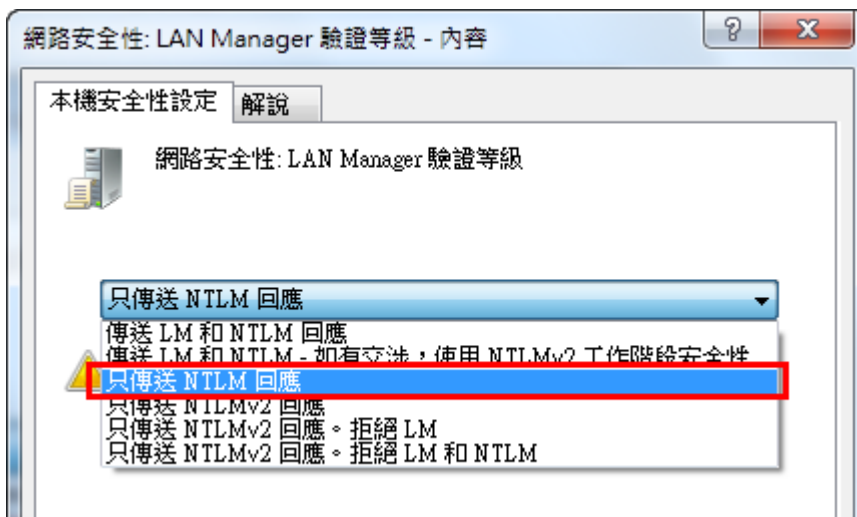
網路安全性: LAN Manager 驗證等級 - 內容

?
X

本機安全性設定
解說

網路安全性: LAN Manager 驗證等級

只傳送 NTLM 回應

傳送 LM 和 NTLM 回應
傳送 LM 和 NTLM - 如有交涉，使用 NTLMv2 工作階段安全性
只傳送 NTLM 回應
只傳送 NTLMv2 回應
只傳送 NTLMv2 回應。拒絕 LM
只傳送 NTLMv2 回應。拒絕 LM 和 NTLM